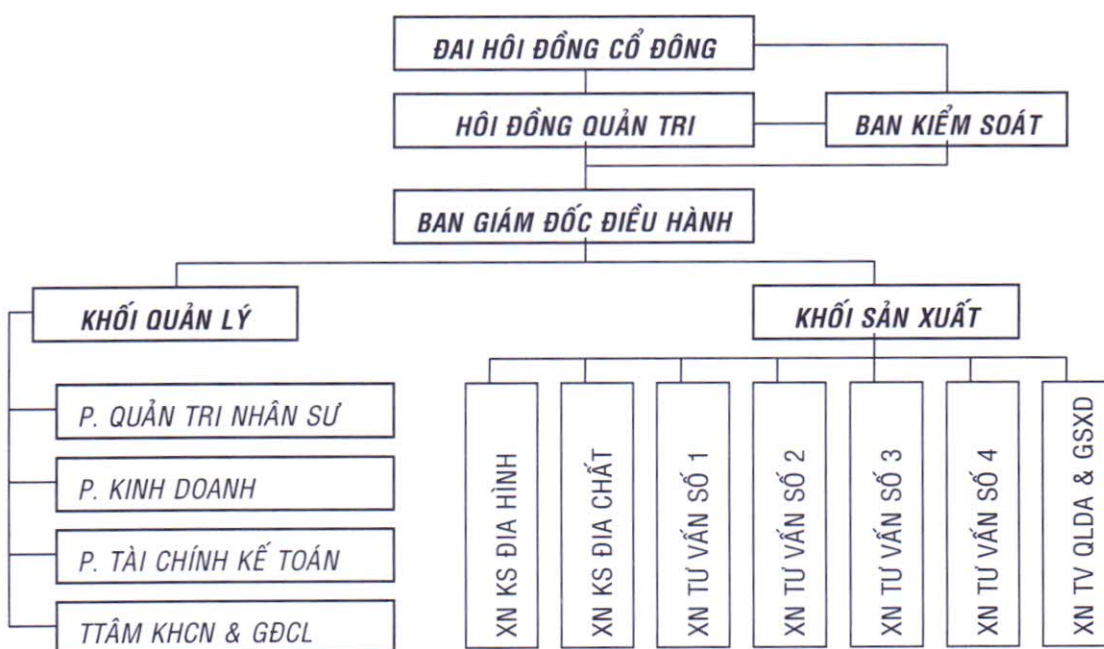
ĐAI HÔI ĐỒNG CỔ ĐÔNG

HÔI ĐỒNG QUẢN TRI

BAN KIỂM SOÁT

BAN GIÁM ĐỐC ĐIỀU HÀNH

KHỐI QUẢN LÝ

P. QUẢN TRI NHÂN SƯ

P. KINH DOANH

P. TÀI CHÍNH KẾ TOÁN

TTÂM KHCN & GĐCL

KHỐI SẢN XUẤT

XN KS ĐIA HÌNH

XN KS ĐIA CHẤT

XN TƯ VẤN SỐ 1

XN TƯ VẤN SỐ 2

XN TƯ VẤN SỐ 3

XN TƯ VẤN SỐ 4

XN TV QLDA & GSXD